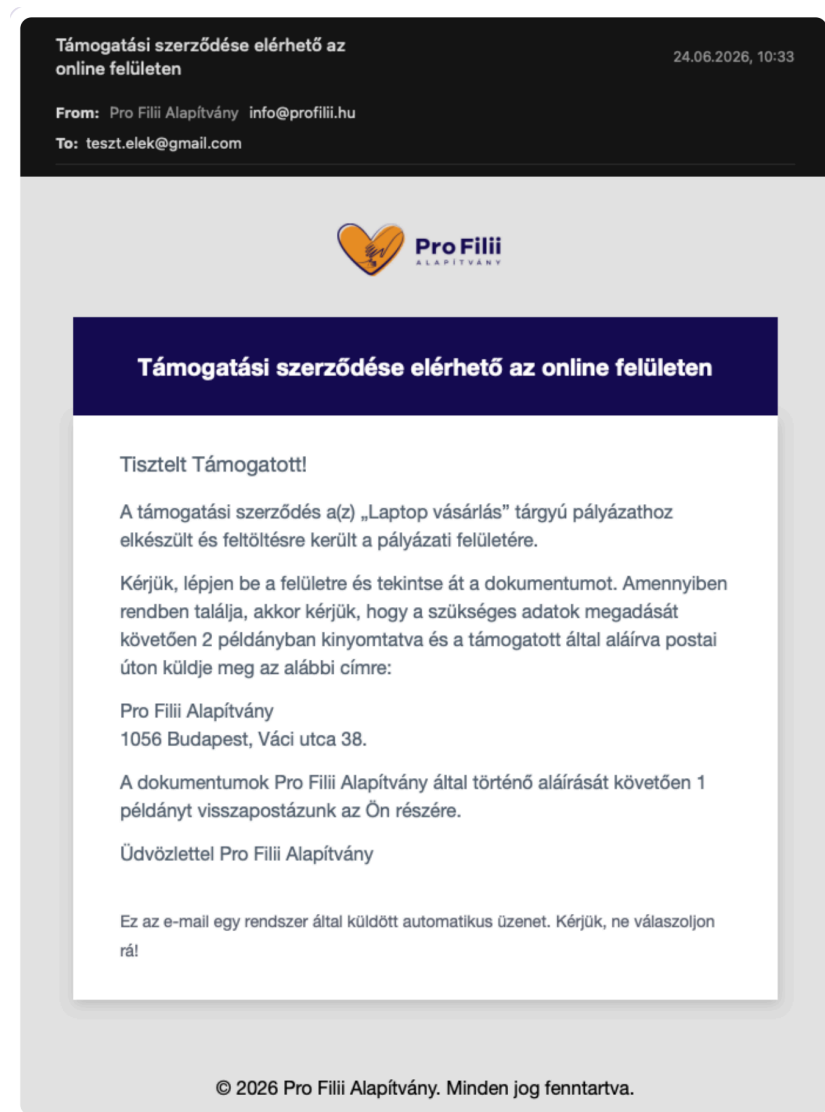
Támogatási szerződése elérhető az online felületen

24.06.2026, 10:33

From: Pro Filii Alapítvány info@profilii.hu

To: teszt.elek@gmail.com

Pro Filii
ALAPÍTVÁNY

Támogatási szerződése elérhető az online felületen

Tisztelt Támogatott!

A támogatási szerződés a(z) „Laptop vásárlás" tárgyú pályázathoz elkészült és feltöltésre került a pályázati felületére.

Kérjük, lépjen be a felületre és tekintse át a dokumentumot. Amennyiben rendben találja, akkor kérjük, hogy a szükséges adatok megadását követően 2 példányban kinyomtatva és a támogatott által aláírva postai úton küldje meg az alábbi címre:

Pro Filii Alapítvány
1056 Budapest, Váci utca 38.

A dokumentumok Pro Filii Alapítvány által történő aláírását követően 1 példányt visszapostázunk az Ön részére.

Üdvözlettel Pro Filii Alapítvány

Ez az e-mail egy rendszer által küldött automatikus üzenet. Kérjük, ne válaszoljon rá!

© 2026 Pro Filii Alapítvány. Minden jog fenntartva.